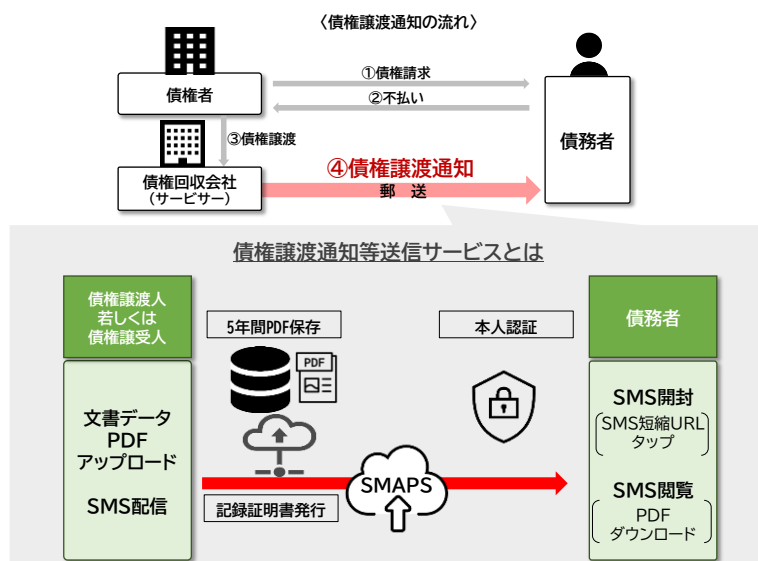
〈債権譲渡通知の流れ〉

債権者

①債権請求

②不払い

債務者

③債権譲渡

債権回収会社
（サービサー）

④債権譲渡通知
郵　送

債権譲渡通知等送信サービスとは

債権譲渡人
若しくは
債権譲受人

5年間PDF保存

PDF

本人認証

債務者

文書データ
PDF
アップロード

SMS配信

SMAPS

記録証明書発行

SMS開封
SMS短縮URL
タップ

SMS閲覧
PDF
ダウンロード